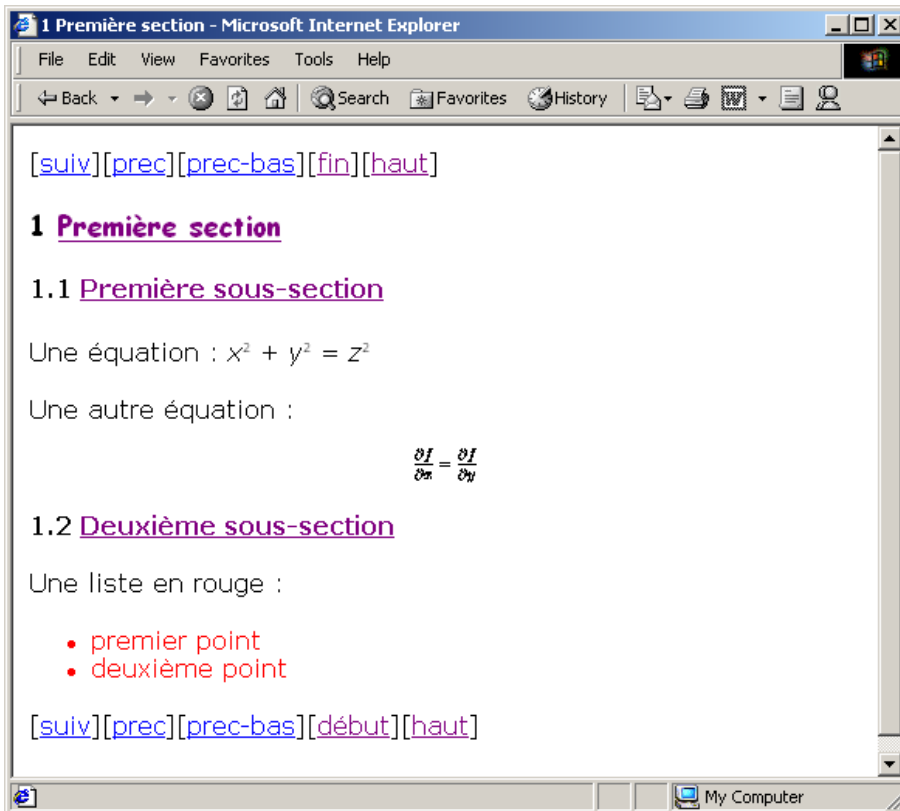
1 Première section - Microsoft Internet Explorer

File Edit View Favorites Tools Help

Back Search Favorites History

[suiv][prec][prec-bas][fin][haut]

1 Première section

1.1 Première sous-section

Une équation : $x^2 + y^2 = z^2$

Une autre équation :

$\frac{\partial f}{\partial x} = \frac{\partial f}{\partial y}$

1.2 Deuxième sous-section

Une liste en rouge :

- premier point
- deuxième point

[suiv][prec][prec-bas][début][haut]

My Computer